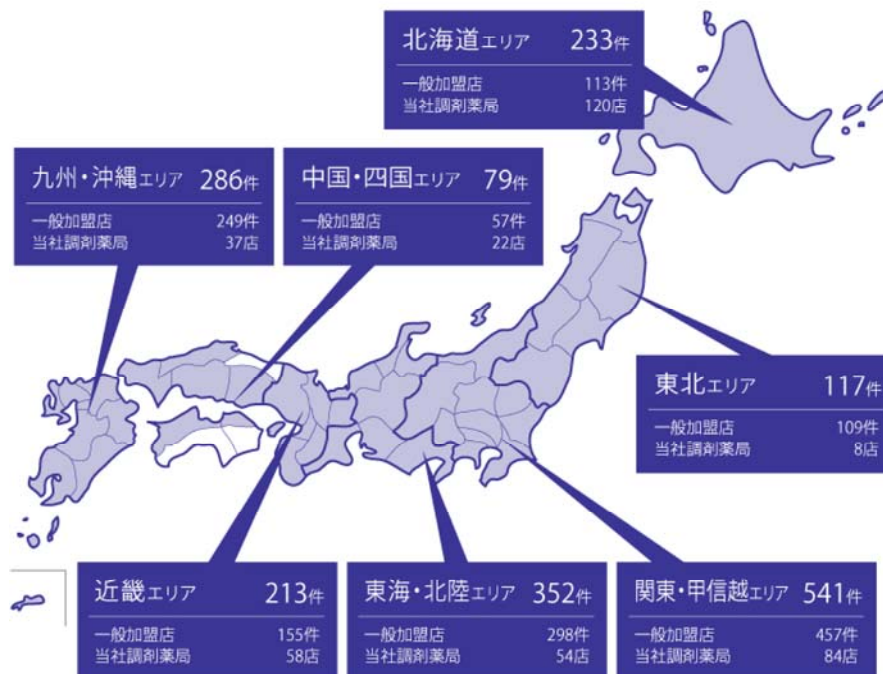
北海道エリア 233件
一般加盟店 113件
当社調剤薬局 120店

九州・沖縄エリア 286件
一般加盟店 249件
当社調剤薬局 37店

中国・四国エリア 79件
一般加盟店 57件
当社調剤薬局 22店

東北エリア 117件
一般加盟店 109件
当社調剤薬局 8店

近畿エリア 213件
一般加盟店 155件
当社調剤薬局 58店

東海・北陸エリア 352件
一般加盟店 298件
当社調剤薬局 54店

関東・甲信越エリア 541件
一般加盟店 457件
当社調剤薬局 84店